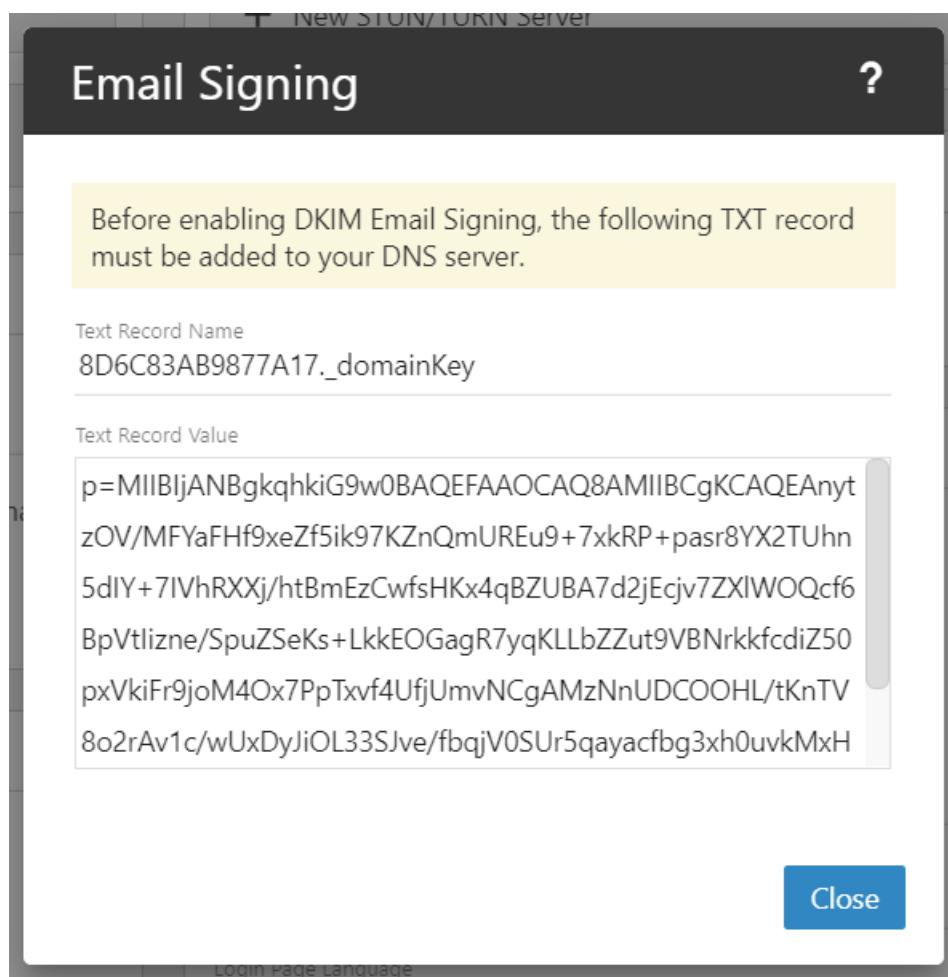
New STUN/TURN Server

Email Signing

?

Before enabling DKIM Email Signing, the following TXT record must be added to your DNS server.

Text Record Name
8D6C83AB9877A17._domainKey

Text Record Value
p=MIIBIjANBgkqhkiG9w0BAQEFAAOCAQ8AMIIBCgKCAQEAnyt
zOV/MFYaFHf9xeZf5ik97KZnQmUREu9+7xkRP+pasr8YX2TUhn
5dIY+7IVhRXXj/htBmEzCwfsHKx4qBZUBA7d2jEcjv7ZXlWOQcf6
BpVtIizne/SpuZSeKs+LkkEOGagR7yqKLLbZZut9VBNrkkfcdiZ50
pxVkiFr9joM4Ox7PpTxvf4UfjUmvNCgAMzNnUDCOOHL/tKnTV
8o2rAv1c/wUxDyJiOL33SJve/fbqjV0SUr5qayacfbg3xh0uvkMxH

Close

Login Page Language